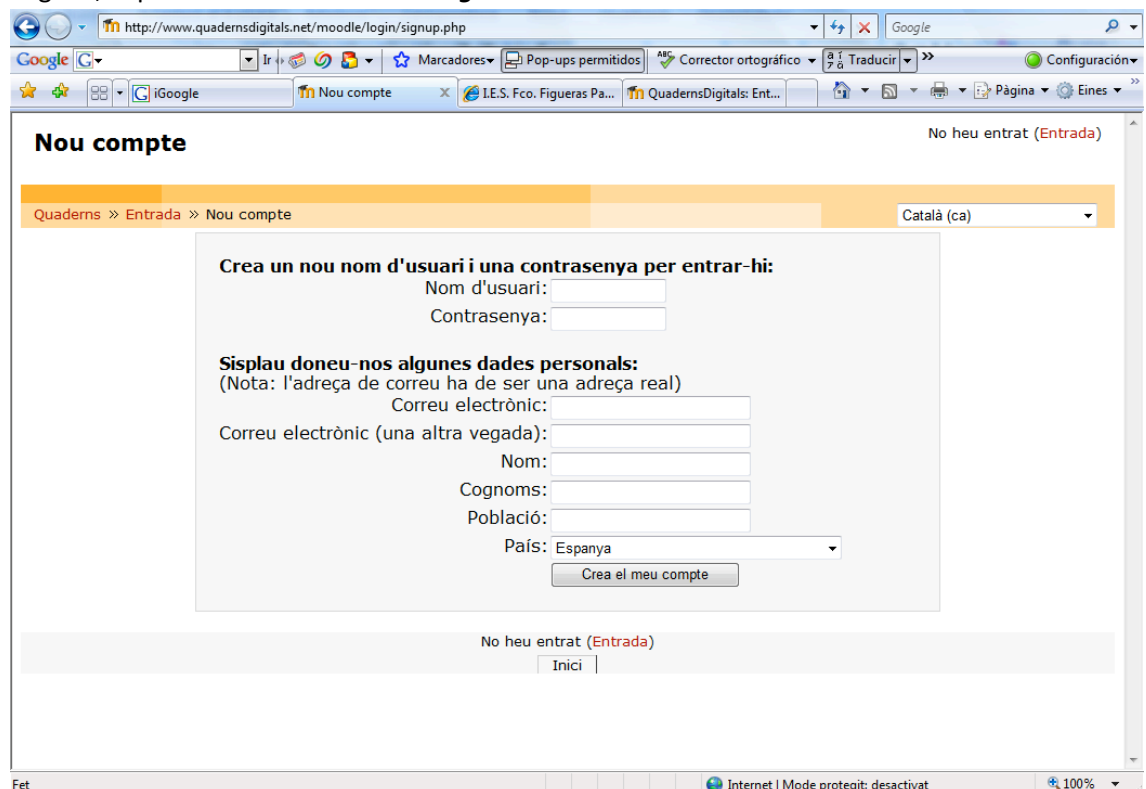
http://www.quadernsdigitals.net/moodle/login/signup.php

Google

Google G Ir Marcadores Pop-ups permitidos Corrector ortográfico Traducir » Configuración

iGoogle | Nou compte | I.E.S. Fco. Figueras Pa... | QuadernsDigitals: Ent...

Pàgina Eines

Nou compte

No heu entrat (Entrada)

Quaderns » Entrada » Nou compte

Català (ca)

Crea un nou nom d'usuari i una contrasenya per entrar-hi:
Nom d'usuari:
Contrasenya:

Sisplau doneu-nos algunes dades personals:
(Nota: l'adreça de correu ha de ser una adreça real)
Correu electrònic:
Correu electrònic (una altra vegada):
Nom:
Cognoms:
Població:
País: Espanya
Crea el meu compte

No heu entrat (Entrada)
Inici

Fet

Internet | Mode protegit: desactivat

100%